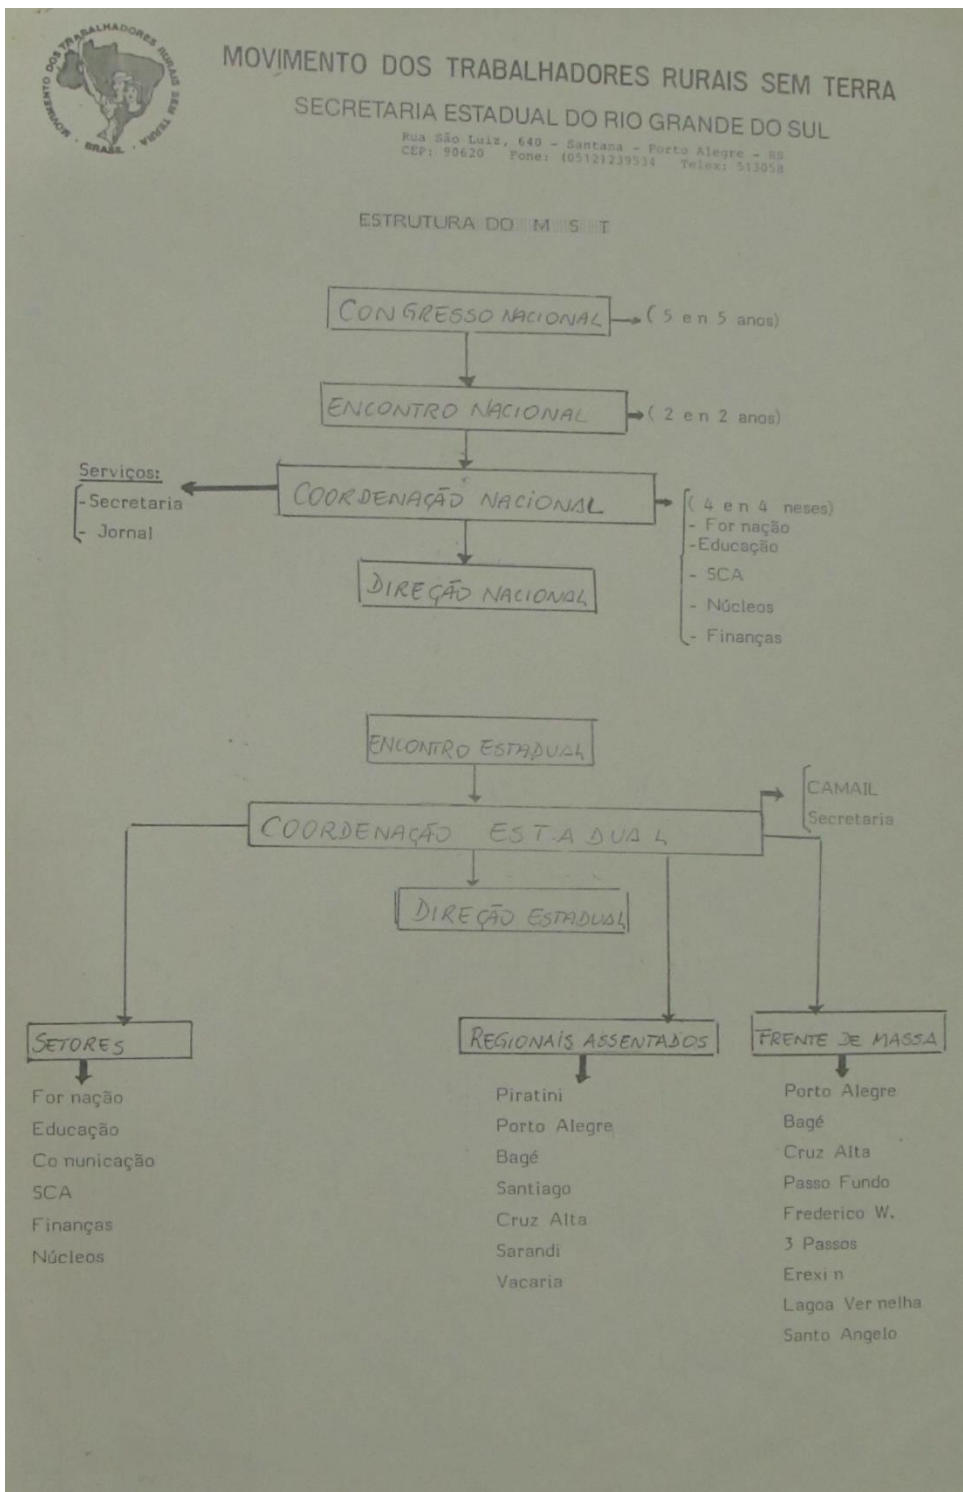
MOVIMENTO DOS TRABALHADORES RURAIS SEM TERRA BRASIL

MOVIMENTO DOS TRABALHADORES RURAIS SEM TERRA
SECRETARIA ESTADUAL DO RIO GRANDE DO SUL
Rua São Luiz, 640 - Santana - Porto Alegre - RS
CEP: 90620 Fone: (0512)239534 Telex: 513058

ESTRUTURA DO M S T

CONGRESSO NACIONAL → (5 en 5 anos)

ENCONTRO NACIONAL → (2 en 2 anos)

Serviços:
- Secretaria
- Jornal

COORDENAÇÃO NACIONAL → (4 en 4 neses)
- For nação
- Educação
- SCA
- Núcleos
- Finanças

DIREÇÃO NACIONAL

ENCONTRO ESTADUAL

COORDENAÇÃO ESTADUAL → CAMAIL
Secretaria

DIREÇÃO ESTADUAL

SETORES
For nação
Educação
Co nunicação
SCA
Finanças
Núcleos

REGIONAIS ASSENTADOS
Piratini
Porto Alegre
Bagé
Santiago
Cruz Alta
Sarandi
Vacaria

FRENTE DE MASSA
Porto Alegre
Bagé
Cruz Alta
Passo Fundo
Frederico W.
3 Passos
Erexi n
Lagoa Ver nelha
Santo Angelo